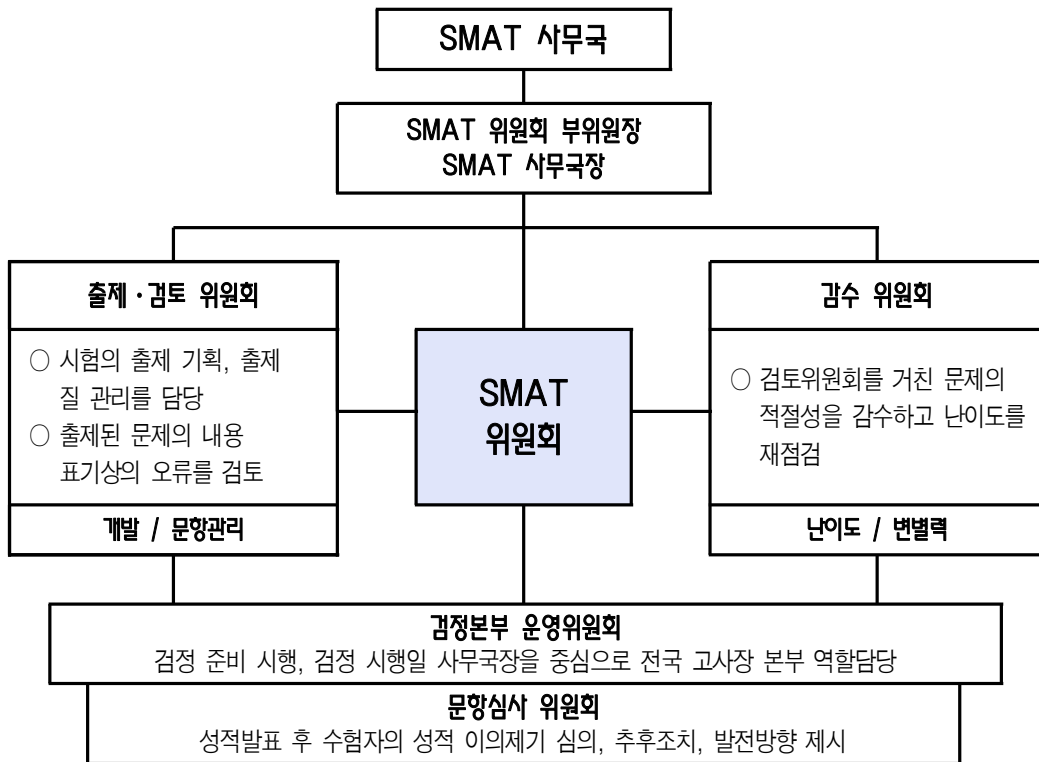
SMAT 사무국

SMAT 위원회 부위원장
SMAT 사무국장

출제 · 검토 위원회

○ 시험의 출제 기획, 출제 질 관리를 담당
○ 출제된 문제의 내용 표기상의 오류를 검토

개발 / 문항관리

SMAT 위원회

감수 위원회

○ 검토위원회를 거친 문제의 적절성을 감수하고 난이도를 재점검

난이도 / 변별력

검정본부 운영위원회
검정 준비 시행, 검정 시행일 사무국장을 중심으로 전국 고사장 본부 역할담당

문항심사 위원회
성적발표 후 수험자의 성적 이의제기 심의, 추후조치, 발전방향 제시